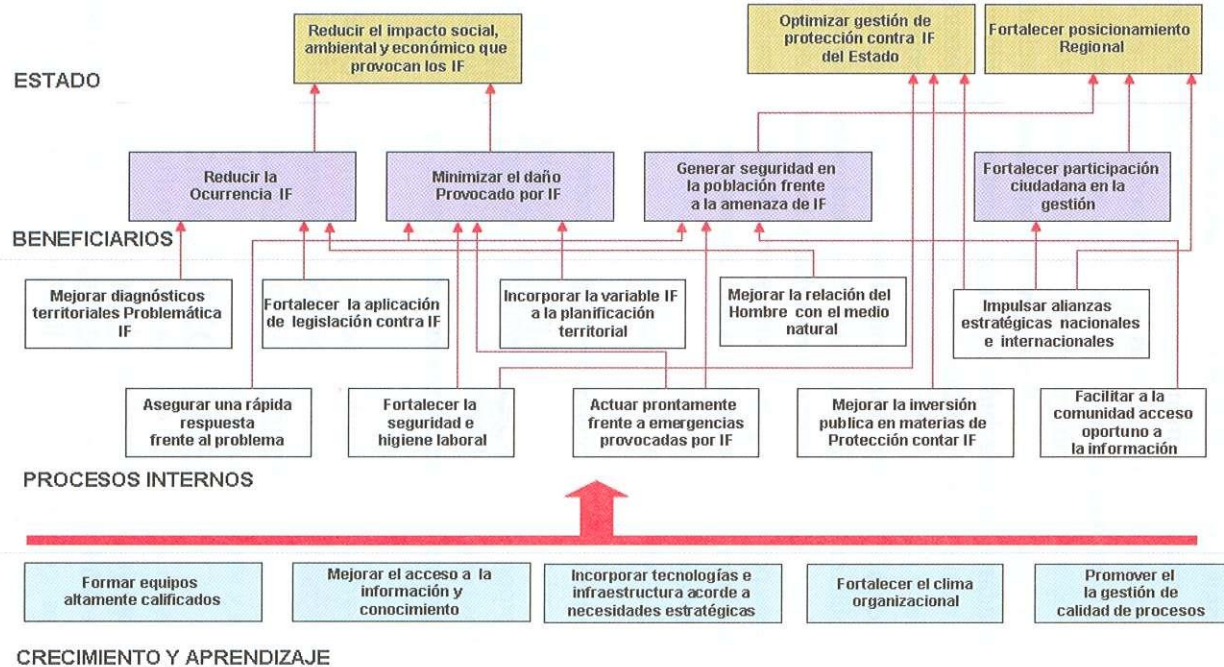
ESTADO

Reducir el impacto social, ambiental y económico que provocan los IF

Optimizar gestión de protección contra IF del Estado

Fortalecer posicionamiento Regional

Reducir la Ocurrencia IF

Minimizar el daño Provocado por IF

Generar seguridad en la población frente a la amenaza de IF

Fortalecer participación ciudadana en la gestión

BENEFICIARIOS

Mejorar diagnósticos territoriales Problemática IF

Fortalecer la aplicación de legislación contra IF

Incorporar la variable IF a la planificación territorial

Mejorar la relación del Hombre con el medio natural

Impulsar alianzas estratégicas nacionales e internacionales

Asegurar una rápida respuesta frente al problema

Fortalecer la seguridad e higiene laboral

Actuar prontamente frente a emergencias provocadas por IF

Mejorar la inversión publica en materias de Protección contar IF

Facilitar a la comunidad acceso oportuno a la información

PROCESOS INTERNOS

Formar equipos altamente calificados

Mejorar el acceso a la información y conocimiento

Incorporar tecnologías e infraestructura acorde a necesidades estratégicas

Fortalecer el clima organizacional

Promover el la gestión de calidad de procesos

CRECIMIENTO Y APRENDIZAJE